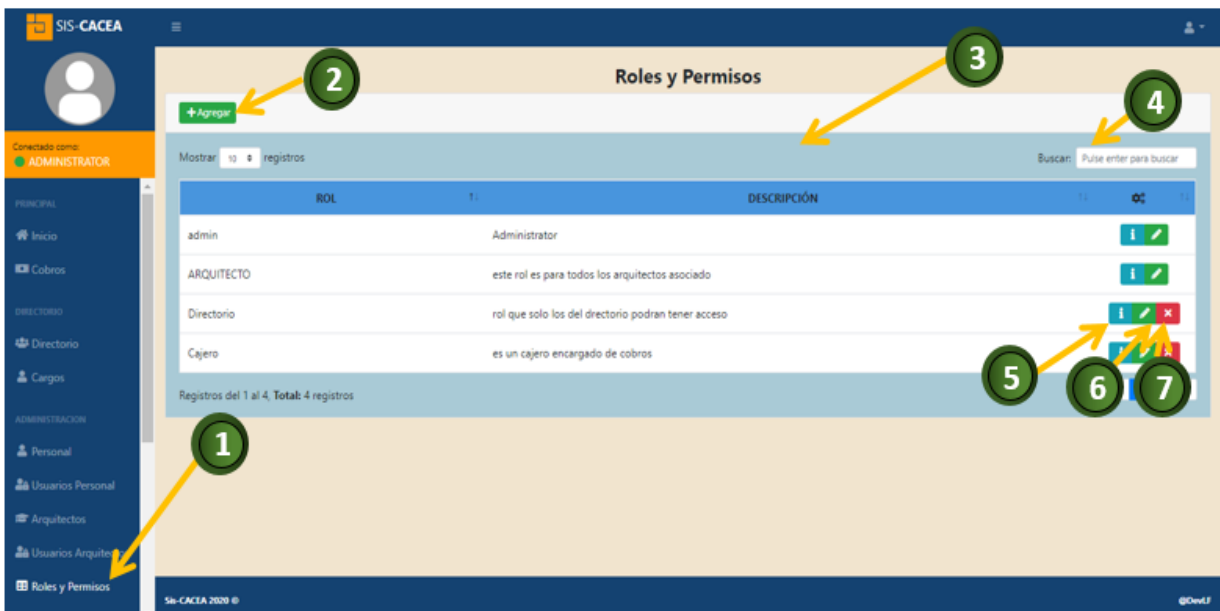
SIS-CACEA

Conectado como:
ADMINISTRATOR

PRINCIPAL
Inicio
Cobros
DIRECTORIO
Directorio
Cargos
ADMINISTRACION
Personal
Usuarios Personal
Arquitectos
Usuarios Arquite
Roles y Permisos

Roles y Permisos

+Agregar

Mostrar 10 registros

Buscar: Pulse enter para buscar

| ROL | DESCRIPCIÓN | |
|---|---|---|
| admin | Administrator | |
| ARQUITECTO | este rol es para todos los arquitectos asociado | |
| Directorio | rol que solo los del drectorio podran tener acceso | |
| Cajero | es un cajero encargado de cobros | |

Registros del 1 al 4, Total: 4 registros

1 2 3 4 5 6 7

Sis-CACEA 2020 ©

@DevLF